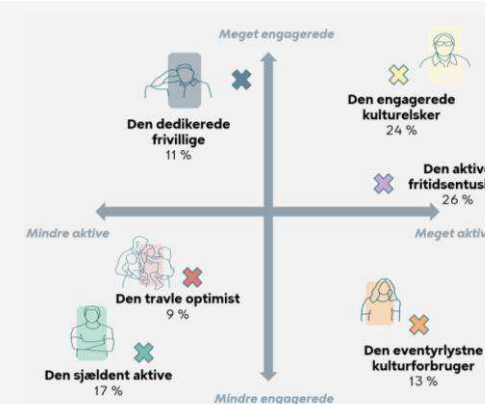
Meget engagerede

Den dedikerede frivillige
11 %

Den engagerede kulturelsker
24 %

Den aktiv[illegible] fritidsentusi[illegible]
26 %

Mindre aktive

Meget aktiv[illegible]

Den travle optimist
9 %

Den eventyrlystne kulturforbruger
13 %

Den sjældent aktive
17 %

Mindre engagerede